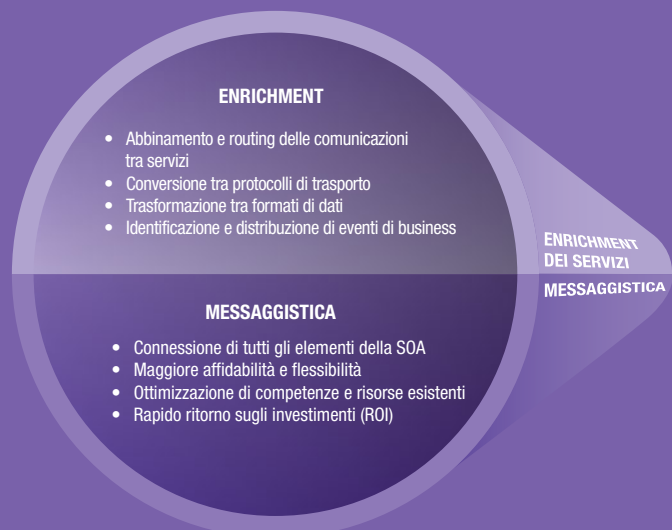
ENRICHMENT

- Abbinamento e routing delle comunicazioni tra servizi
- Conversione tra protocolli di trasporto
- Trasformazione tra formati di dati
- Identificazione e distribuzione di eventi di business

ENRICHMENT DEI SERVIZI

MESSAGGISTICA

MESSAGGISTICA

- Connessione di tutti gli elementi della SOA
- Maggiore affidabilità e flessibilità
- Ottimizzazione di competenze e risorse esistenti
- Rapido ritorno sugli investimenti (ROI)